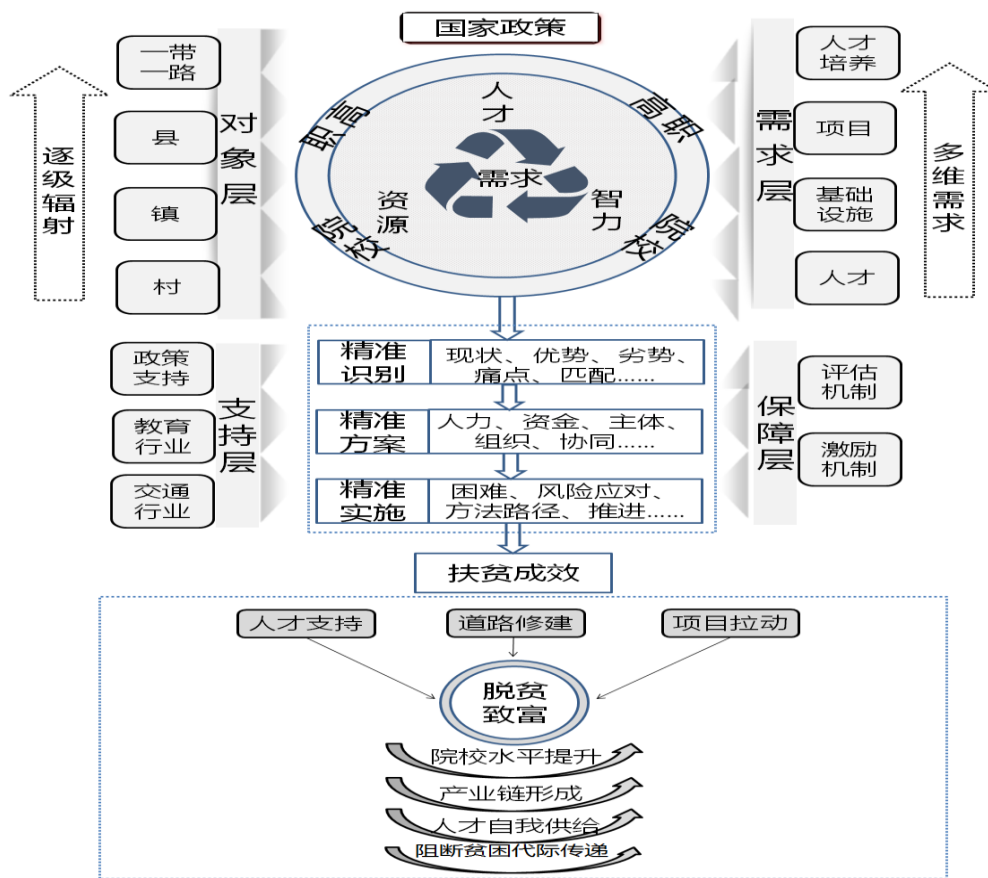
国家政策

逐级辐射

一带一路

县

镇

村

对象层

高职院校

人才

需求

资源

智力

高职院校

需求层

人才培养

项目

基础设施

人才

多维需求

政策支持

教育行业

交通行业

支持层

精准识别

现状、优势、劣势、痛点、匹配……

精准方案

人力、资金、主体、组织、协同……

精准实施

困难、风险应对、方法路径、推进……

保障层

评估机制

激励机制

扶贫成效

人才支持

道路修建

项目拉动

脱贫致富

院校水平提升

产业链形成

人才自我供给

阻断贫困代际传递